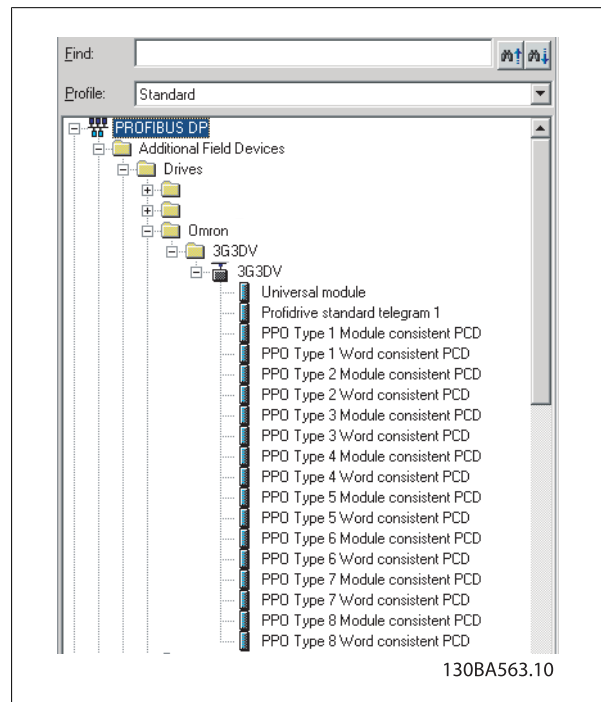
Find:

Profile: Standard

PROFIBUS DP
Additional Field Devices
Drives
Omron
3G3DV
3G3DV
Universal module
Profidrive standard telegram 1
PPO Type 1 Module consistent PCD
PPO Type 1 Word consistent PCD
PPO Type 2 Module consistent PCD
PPO Type 2 Word consistent PCD
PPO Type 3 Module consistent PCD
PPO Type 3 Word consistent PCD
PPO Type 4 Module consistent PCD
PPO Type 4 Word consistent PCD
PPO Type 5 Module consistent PCD
PPO Type 5 Word consistent PCD
PPO Type 6 Module consistent PCD
PPO Type 6 Word consistent PCD
PPO Type 7 Module consistent PCD
PPO Type 7 Word consistent PCD
PPO Type 8 Module consistent PCD
PPO Type 8 Word consistent PCD

130BA563.10